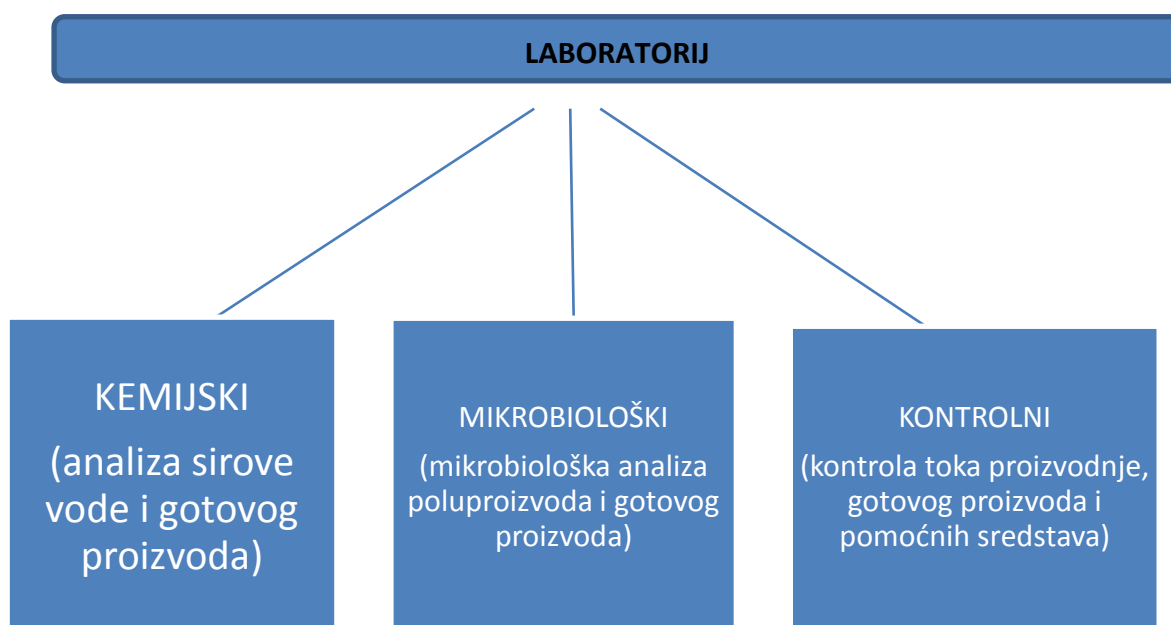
LABORATORIJ

KEMIJSKI
(analiza sirove vode i gotovog proizvoda)

MIKROBIOLOŠKI
(mikrobiološka analiza poluproizvoda i gotovog proizvoda)

KONTROLNI
(kontrola toka proizvodnje, gotovog proizvoda i pomoćnih sredstava)